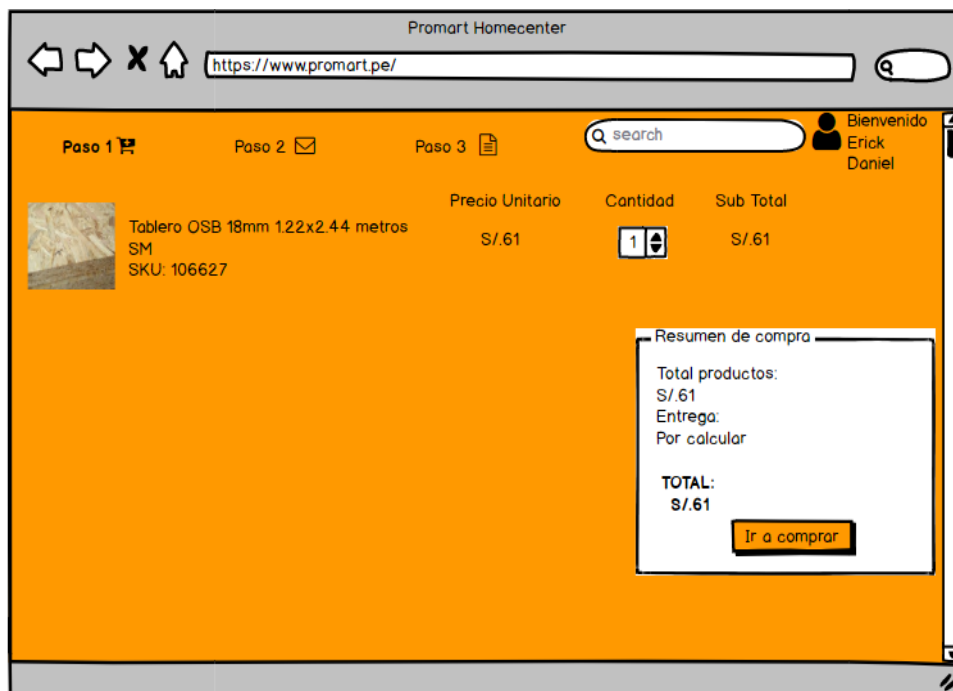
Promart Homecenter

https://www.promart.pe/

Paso 1

Paso 2

Paso 3

search

Bienvenido Erick Daniel

Precio Unitario

Cantidad

Sub Total

Tablero OSB 18mm 1.22x2.44 metros SM
SKU: 106627

S/.61

1

S/.61

Resumen de compra

Total productos:
S/.61
Entrega:
Por calcular

TOTAL:
S/.61

Ir a comprar